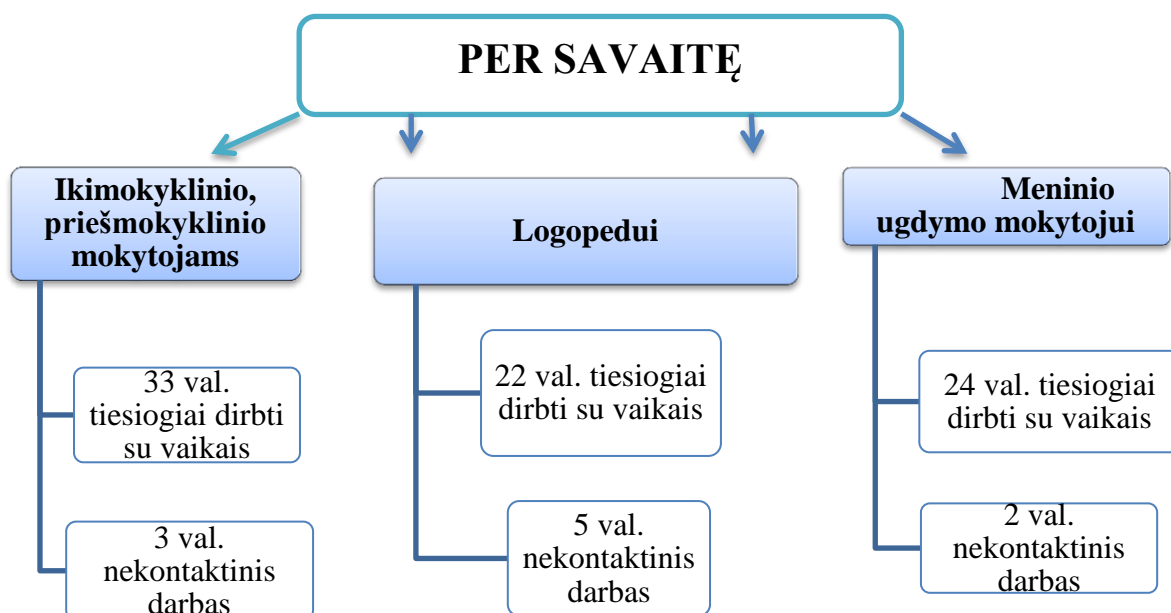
PER SAVAITĘ

Ikimokyklinio, priešmokyklinio mokytojams

33 val. tiesiogiai dirbti su vaikais

3 val. nekontaktinis darbas

Logopedui

22 val. tiesiogiai dirbti su vaikais

5 val. nekontaktinis darbas

Meninio ugdymo mokytojui

24 val. tiesiogiai dirbti su vaikais

2 val. nekontaktinis darbas